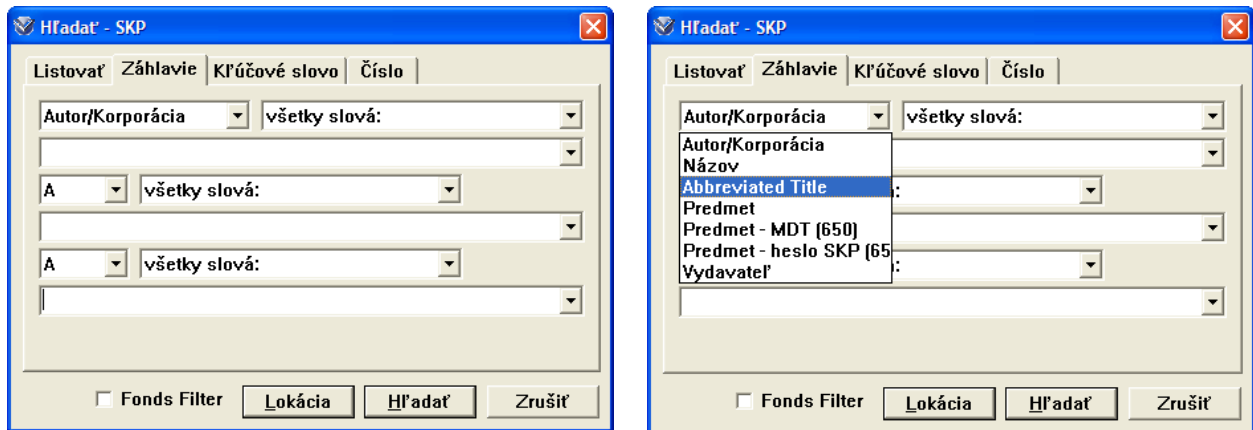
Hľadať - SKP

Listovať | Záhlavie | Kľúčové slovo | Číslo

Autor/Korporácia | všetky slová:

A | všetky slová:

A | všetky slová:

Fonds Filter | Lokácia | Hľadať | Zrušiť

Hľadať - SKP

Listovať | Záhlavie | Kľúčové slovo | Číslo

Autor/Korporácia | všetky slová:

Autor/Korporácia
Názov
Abbreviated Title
Predmet
Predmet - MDT (650)
Predmet - heslo SKP (65
Vydavateľ

:

:

Fonds Filter | Lokácia | Hľadať | Zrušiť